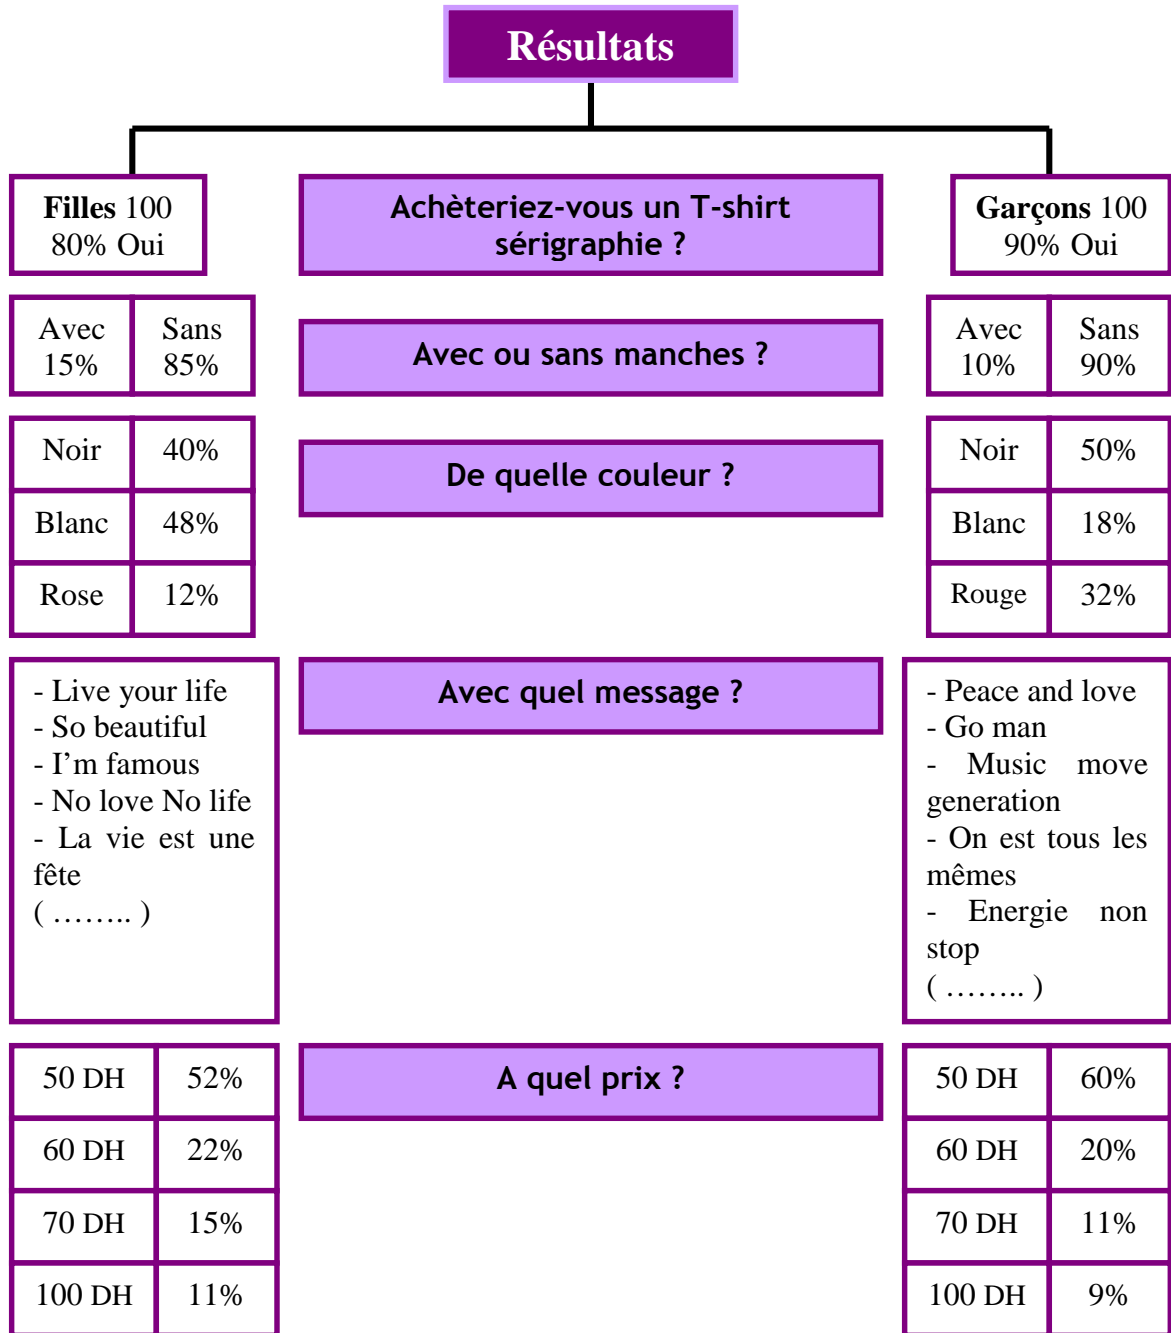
Résultats

Filles 100
80% Oui

Achèteriez-vous un T-shirt sérigraphie ?

Garçons 100
90% Oui

| Avec 15% | Sans 85% |
|---|---|

Avec ou sans manches ?

| Avec 10% | Sans 90% |
|---|---|

| Noir | 40% |
|---|---|
| Blanc | 48% |
| Rose | 12% |

De quelle couleur ?

| Noir | 50% |
|---|---|
| Blanc | 18% |
| Rouge | 32% |

- Live your life
- So beautiful
- I'm famous
- No love No life
- La vie est une fête
( …….. )

Avec quel message ?

- Peace and love
- Go man
- Music move generation
- On est tous les mêmes
- Energie non stop
( …….. )

| 50 DH | 52% |
|---|---|
| 60 DH | 22% |
| 70 DH | 15% |
| 100 DH | 11% |

A quel prix ?

| 50 DH | 60% |
|---|---|
| 60 DH | 20% |
| 70 DH | 11% |
| 100 DH | 9% |